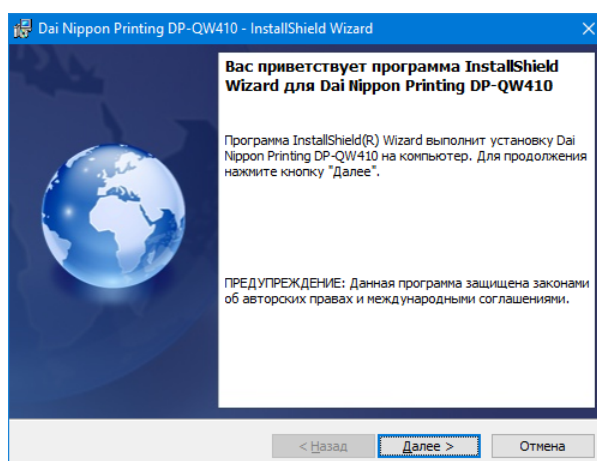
Dai Nippon Printing DP-QW410 - InstallShield Wizard

Вас приветствует программа InstallShield Wizard для Dai Nippon Printing DP-QW410

Программа InstallShield(R) Wizard выполнит установку Dai Nippon Printing DP-QW410 на компьютер. Для продолжения нажмите кнопку "Далее".

ПРЕДУПРЕЖДЕНИЕ: Данная программа защищена законами об авторских правах и международными соглашениями.

< Назад
Далее >
Отмена